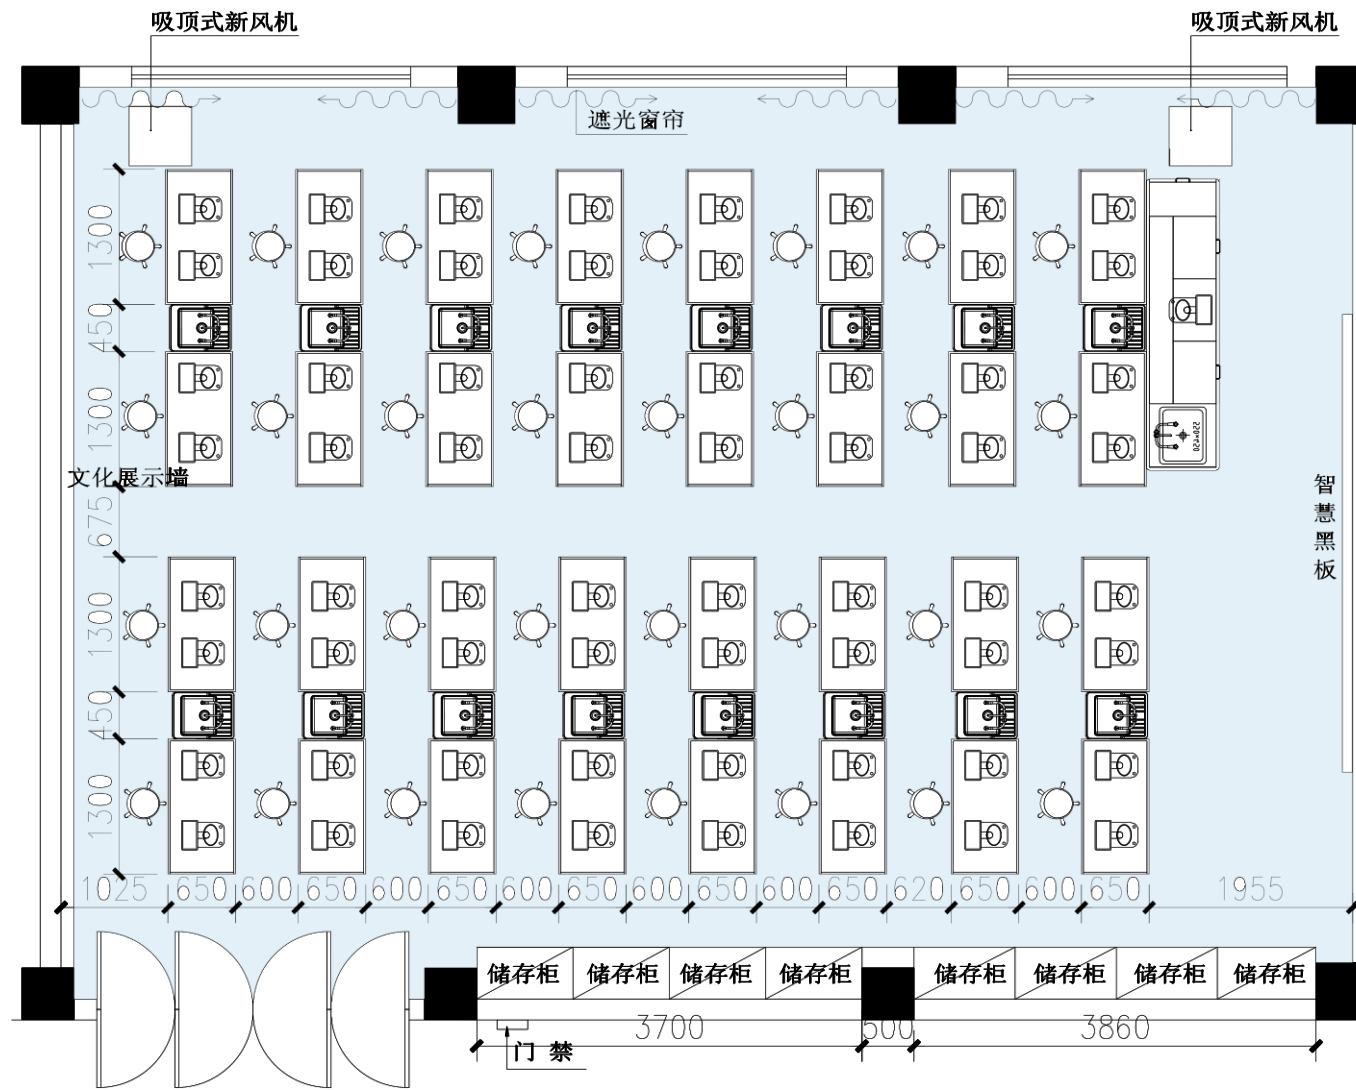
吸顶式新风机
吸顶式新风机
遮光窗帘
1300
450
1300
文化展示墙
675
1300
450
1300
智慧黑板
220V=20
1025 650 600 650 600 650 600 650 600 650 600 650 620 650 600 650 1955
储存柜 储存柜 储存柜 储存柜 储存柜 储存柜 储存柜 储存柜
3700 500 3860
门 禁